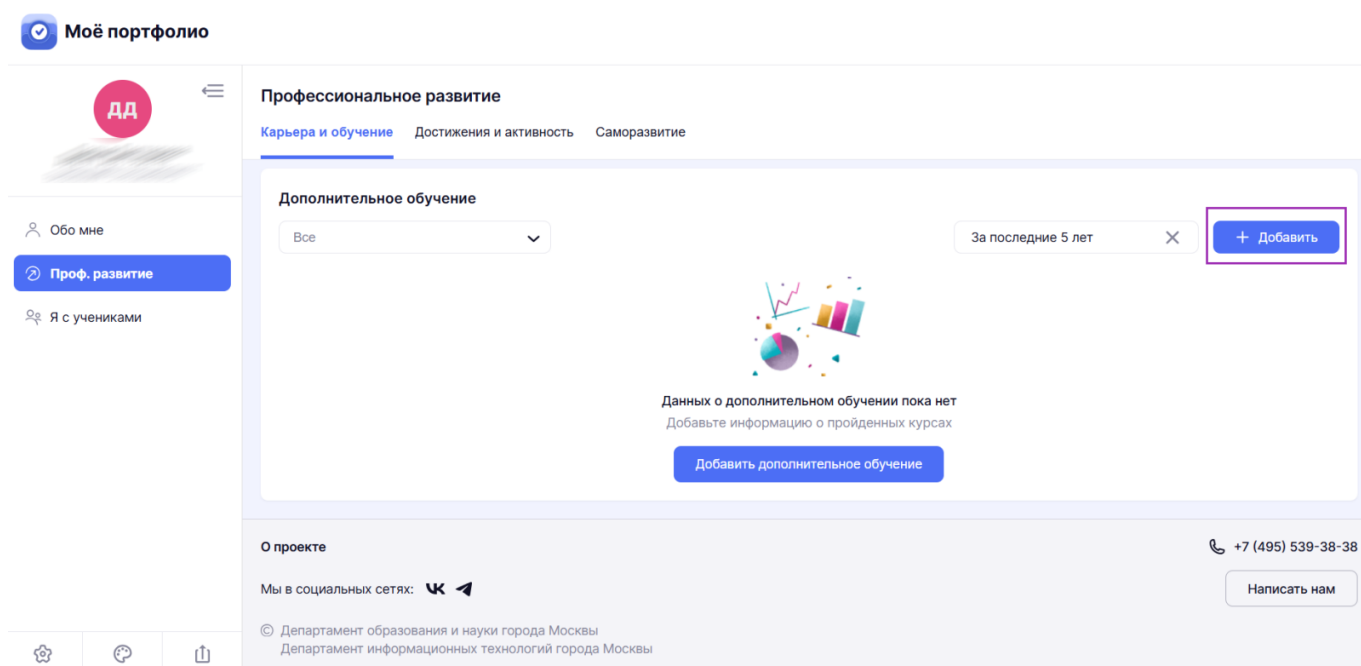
Моё портфолио

ДД

Обо мне

Проф. развитие

Я с учениками

Профессиональное развитие

Карьера и обучение Достижения и активность Саморазвитие

Дополнительное обучение

Все

За последние 5 лет

+ Добавить

Данных о дополнительном обучении пока нет

Добавьте информацию о пройденных курсах

Добавить дополнительное обучение

О проекте

+7 (495) 539-38-38

Мы в социальных сетях:

Написать нам

© Департамент образования и науки города Москвы
Департамент информационных технологий города Москвы